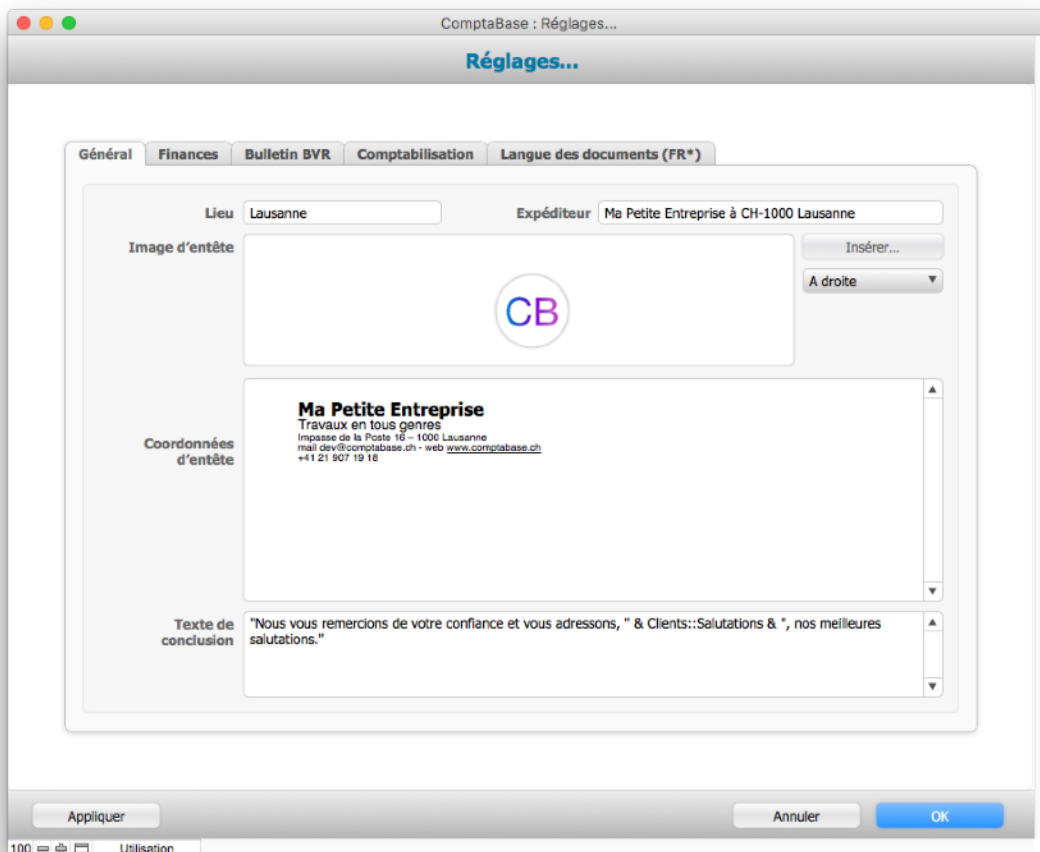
ComptaBase : Réglages...

Réglages...

Général | Finances | Bulletin BVR | Comptabilisation | Langue des documents (FR*)

Lieu Lausanne

Expéditeur Ma Petite Entreprise à CH-1000 Lausanne

Image d'entête

Insérer...

A droite

CB

Coordonnées d'entête

Ma Petite Entreprise
Travaux en tous genres
Impasse de la Poste 16 – 1000 Lausanne
mail dev@comptabase.ch - web www.comptabase.ch
+41 21 907 19 16

Texte de conclusion

"Nous vous remercions de votre confiance et vous adressons, " & Clients::Salutations & ", nos meilleures salutations."

Appliquer

Annuler

OK

100

Utilisation